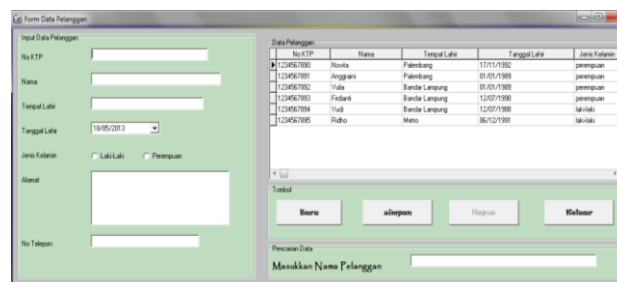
Form Data Pelanggan

Input Data Pelanggan

No KTP

Nama

Tempat Lahir

Tanggal Lahir 18/05/2013

Jenis Kelamin Laki-Laki Perempuan

Alamat

No Telepon

Data Pelanggan

| | No KTP | Nama | Tempat Lahir | Tanggal Lahir | Jenis Kelamin |
|---|---|---|---|---|---|
| ▶ | 1234567890 | Novita | Palembang | 17/11/1992 | perempuan |
| | 1234567891 | Anggraini | Palembang | 01/01/1989 | perempuan |
| | 1234567892 | Yulia | Bandar Lampung | 01/01/1989 | perempuan |
| | 1234567893 | Fitdianti | Bandar Lampung | 12/07/1990 | perempuan |
| | 1234567894 | Yudi | Bandar Lampung | 12/07/1988 | laki-laki |
| | 1234567895 | Ridho | Metro | 06/12/1991 | laki-laki |

Tombol

Baru simpan Hapus Keluar

Pencarian Data

Masukkan Nama Pelanggan